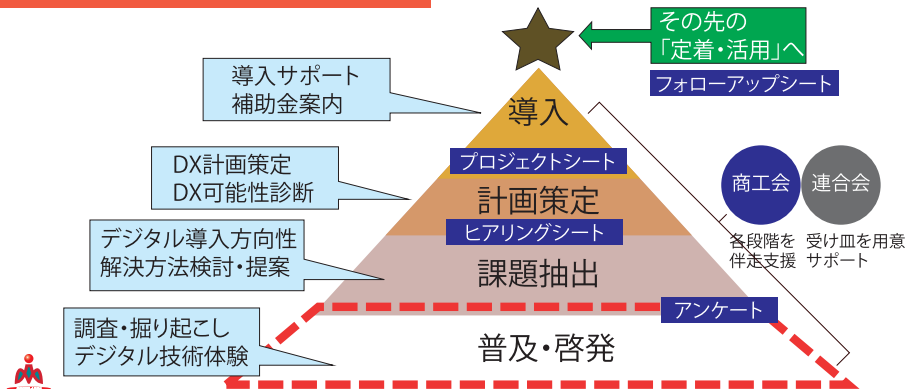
その先の
「定着・活用」へ

フォローアップシート

導入サポート
補助金案内

導入

プロジェクトシート

DX計画策定
DX可能性診断

計画策定

ヒアリングシート

デジタル導入方向性
解決方法検討・提案

課題抽出

アンケート

調査・掘り起こし
デジタル技術体験

普及・啓発

商工会
各段階を伴走支援

連合会
受け皿を用意サポート